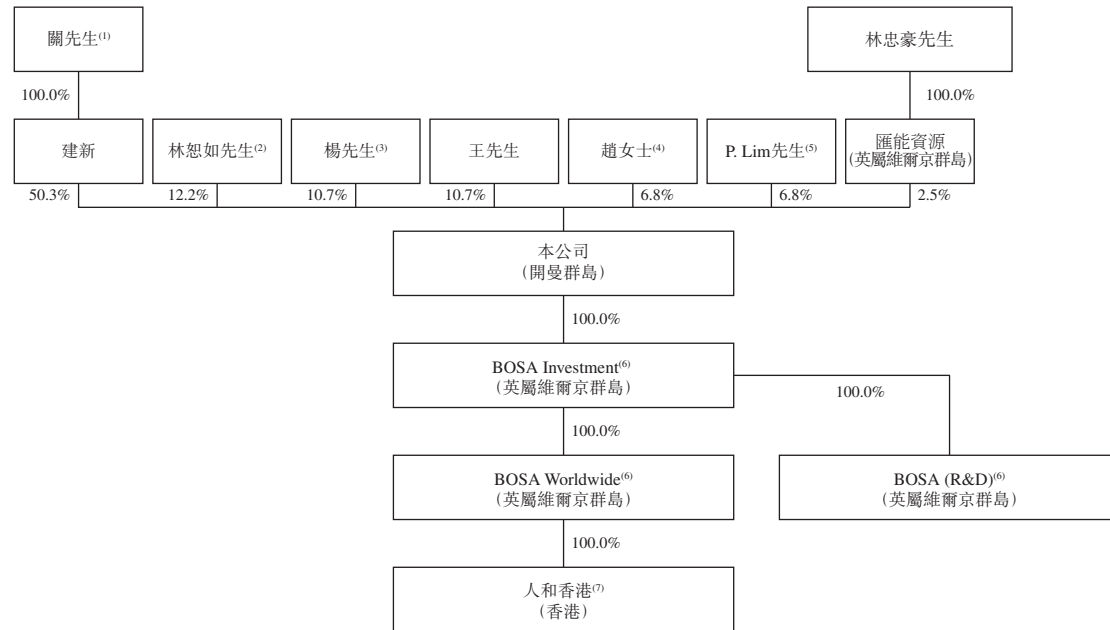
關先生$^{(1)}$

林忠豪先生

100.0%

100.0%

建新

林恕如先生$^{(2)}$

楊先生$^{(3)}$

王先生

趙女士$^{(4)}$

P. Lim先生$^{(5)}$

匯能資源
(英屬維爾京群島)

50.3%

12.2%

10.7%

10.7%

6.8%

6.8%

2.5%

本公司
(開曼群島)

100.0%

BOSA Investment$^{(6)}$
(英屬維爾京群島)

100.0%

100.0%

BOSA Worldwide$^{(6)}$
(英屬維爾京群島)

BOSA (R&D)$^{(6)}$
(英屬維爾京群島)

100.0%

人和香港$^{(7)}$
(香港)